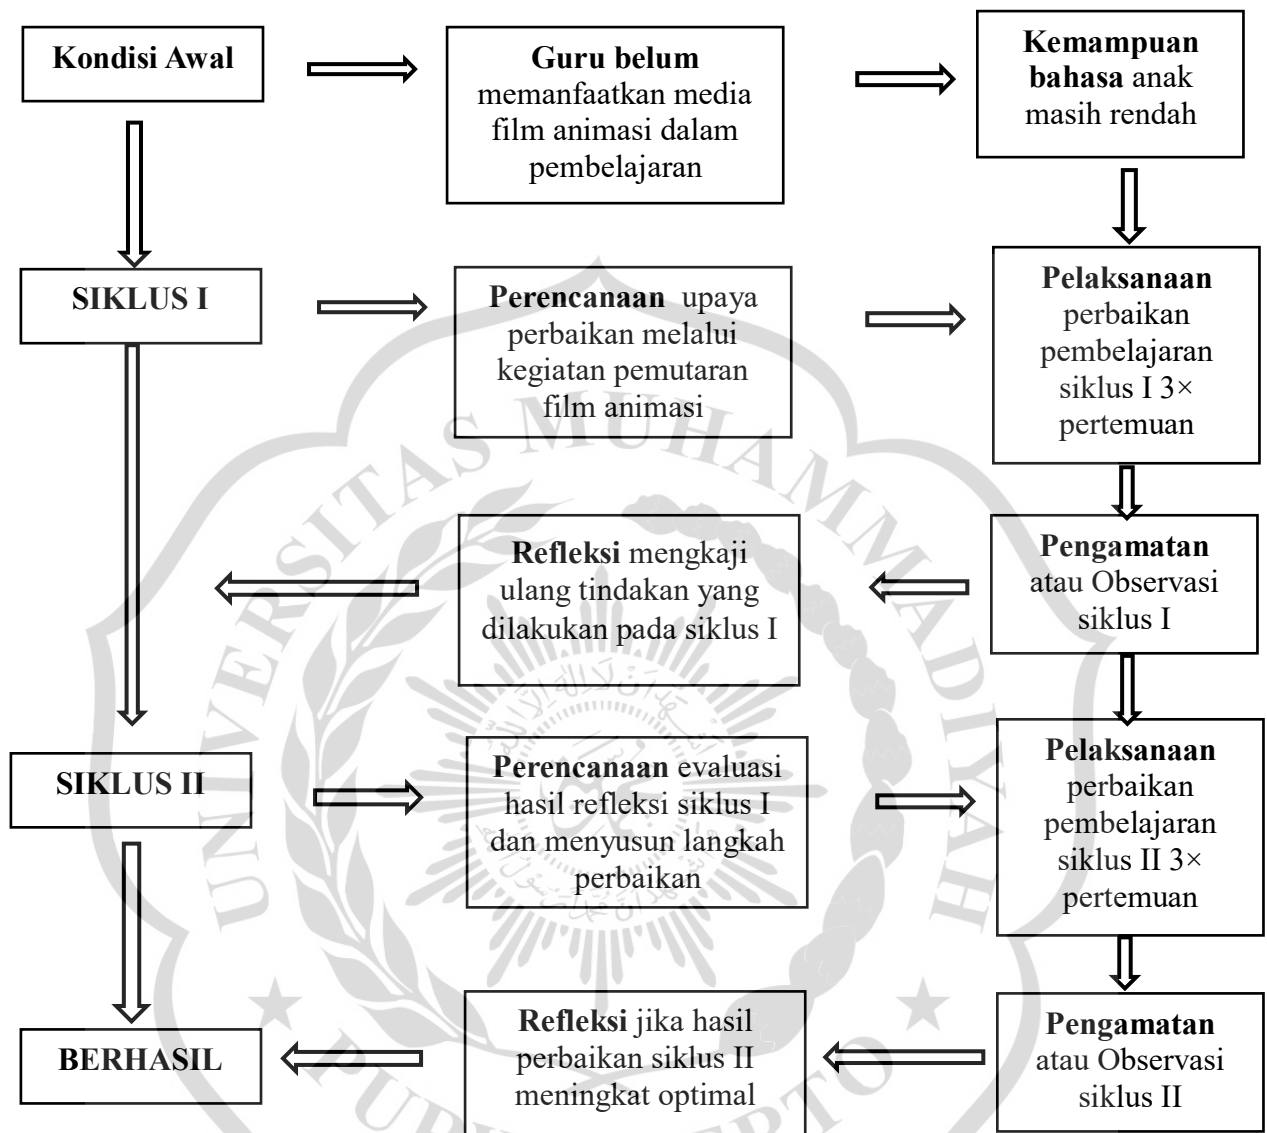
Kondisi Awal

Guru belum memanfaatkan media film animasi dalam pembelajaran

Kemampuan bahasa anak masih rendah

SIKLUS I

Perencanaan upaya perbaikan melalui kegiatan pemutaran film animasi

Pelaksanaan perbaikan pembelajaran siklus I 3× pertemuan

Refleksi mengkaji ulang tindakan yang dilakukan pada siklus I

Pengamatan atau Observasi siklus I

SIKLUS II

Perencanaan evaluasi hasil refleksi siklus I dan menyusun langkah perbaikan

Pelaksanaan perbaikan pembelajaran siklus II 3× pertemuan

BERHASIL

Refleksi jika hasil perbaikan siklus II meningkat optimal

Pengamatan atau Observasi siklus II

UNIVERSITAS MUHAMMADIYAH PURWOKERTO